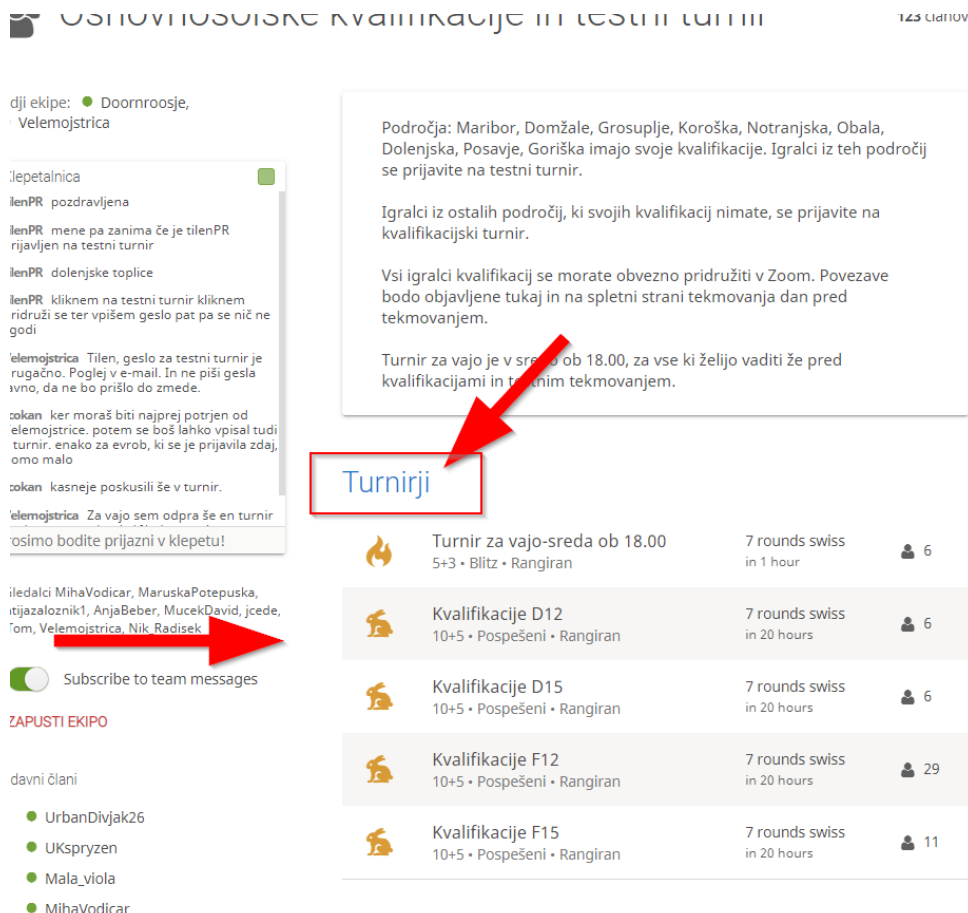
Osnovnošolske kvalifikacije in testni turnir

123 članov

dji ekipe: Doornroosje, Velemojstrica

Klepetalnica

tilenPR pozdravljena

tilenPR mene pa zanima če je tilenPR rijavljen na testni turnir

tilenPR dolenjske toplice

tilenPR kliknem na testni turnir kliknem ridruži se ter vpišem geslo pat pa se nič ne godi

Velemojstrica Tilen, geslo za testni turnir je rugačno. Poglej v e-mail. In ne piši gesla avno, da ne bo prišlo do zmede.

cokan ker moraš biti najprej potrjen od elemojstrice. potem se boš lahko vpisal tudi turnir. enako za evrob, ki se je prijavila zdaj, omo malo

cokan kasneje poskusili še v turnir.

Velemojstrica Za vajo sem odpra še en turnir

rosimo bodite prijazni v klepetu!

Gledalci MihaVodicar, MaruskaPotepuska, atijazaloznik1, AnjaBeber, MucekDavid, jcede, Tom, Velemojstrica, Nik_Radisek

Subscribe to team messages

ZAPUSTI EKIPO

davni člani

UrbanDivjak26

UKspryzen

Mala_viola

MihaVodicar

Področja: Maribor, Domžale, Grosuplje, Koroška, Notranjska, Obala, Dolenjska, Posavje, Goriška imajo svoje kvalifikacije. Igralci iz teh področij se prijavite na testni turnir.

Igralci iz ostalih področij, ki svojih kvalifikacij nimate, se prijavite na kvalifikacijski turnir.

Vsi igralci kvalifikacij se morate obvezno pridružiti v Zoom. Povezave bodo objavljene tukaj in na spletni strani tekmovanja dan pred tekmovanjem.

Turnir za vajo je v sr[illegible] ob 18.00, za vse ki željo vaditi že pred kvalifikacijami in t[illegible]tnim tekmovanjem.

Turnirji

| Turnir za vajo-sreda ob 18.00<br>5+3 • Blitz • Rangiran | 7 rounds swiss<br>in 1 hour | 6 |
|---|---|---|
| Kvalifikacije D12<br>10+5 • Pospešeni • Rangiran | 7 rounds swiss<br>in 20 hours | 6 |
| Kvalifikacije D15<br>10+5 • Pospešeni • Rangiran | 7 rounds swiss<br>in 20 hours | 6 |
| Kvalifikacije F12<br>10+5 • Pospešeni • Rangiran | 7 rounds swiss<br>in 20 hours | 29 |
| Kvalifikacije F15<br>10+5 • Pospešeni • Rangiran | 7 rounds swiss<br>in 20 hours | 11 |